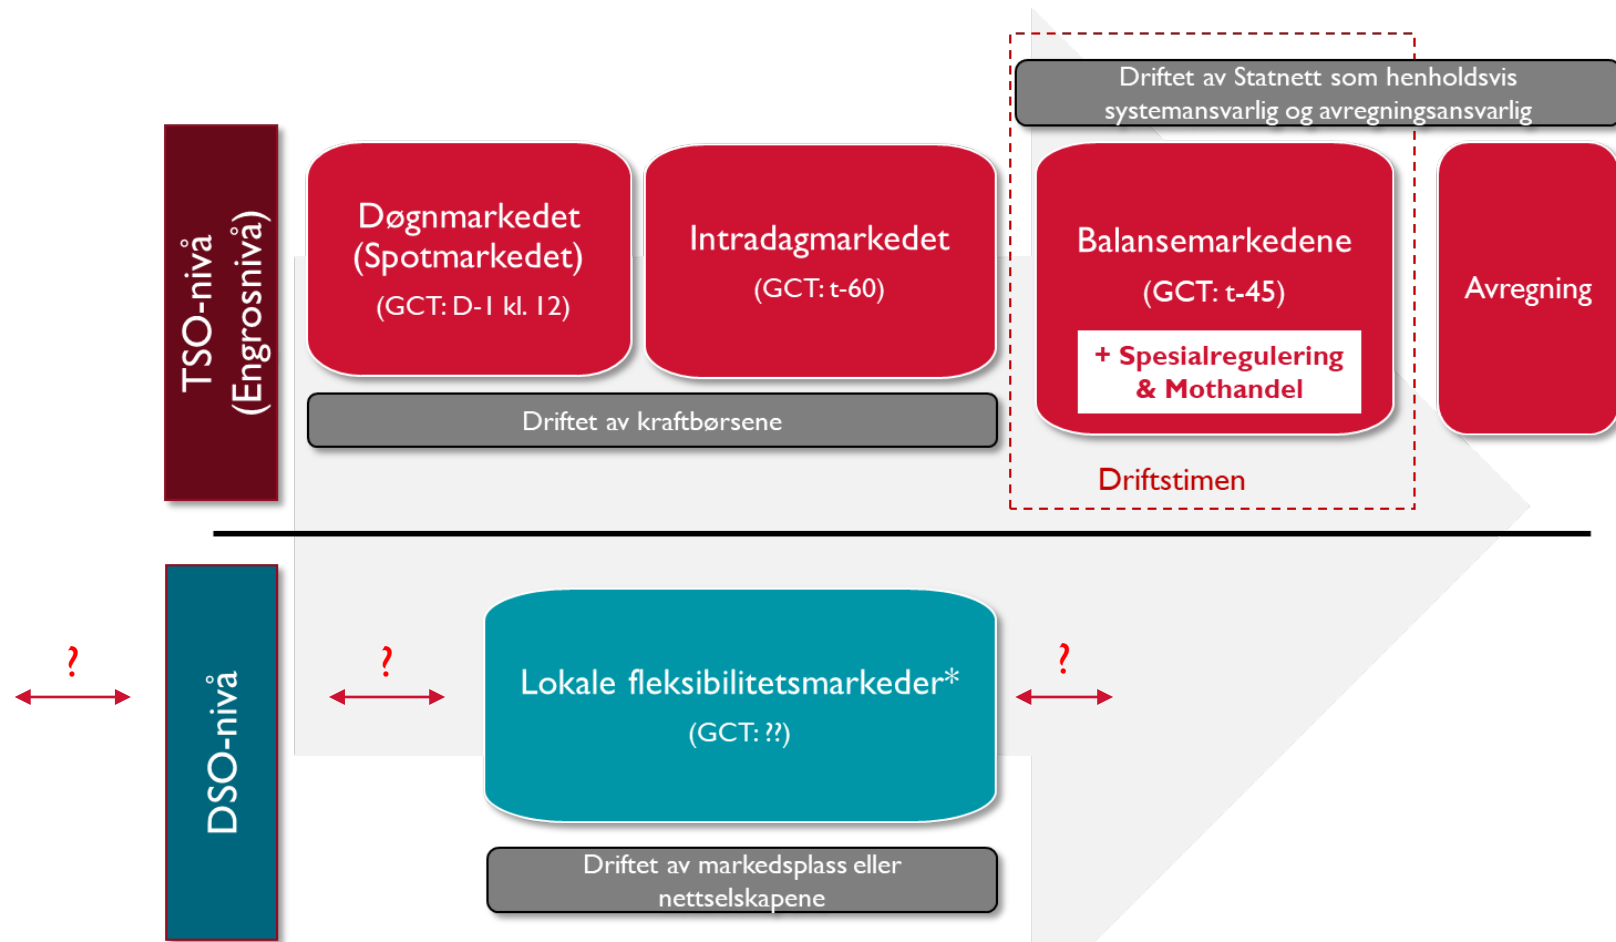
TSO-nivå
(Engrosnivå)

Døgnmarkedet
(Spotmarkedet)
(GCT: D-1 kl. 12)

Intradagmarkedet
(GCT: t-60)

Driftet av kraftbørsene

Driftet av Statnett som henholdsvis systemansvarlig og avregningsansvarlig

Balansemarkedene
(GCT: t-45)
+ Spesialregulering & Mothandel

Driftstimen

Avregning

DSO-nivå

?

?

Lokale fleksibilitetsmarkeder*
(GCT: ??)

?

Driftet av markedsplass eller nettselskapene